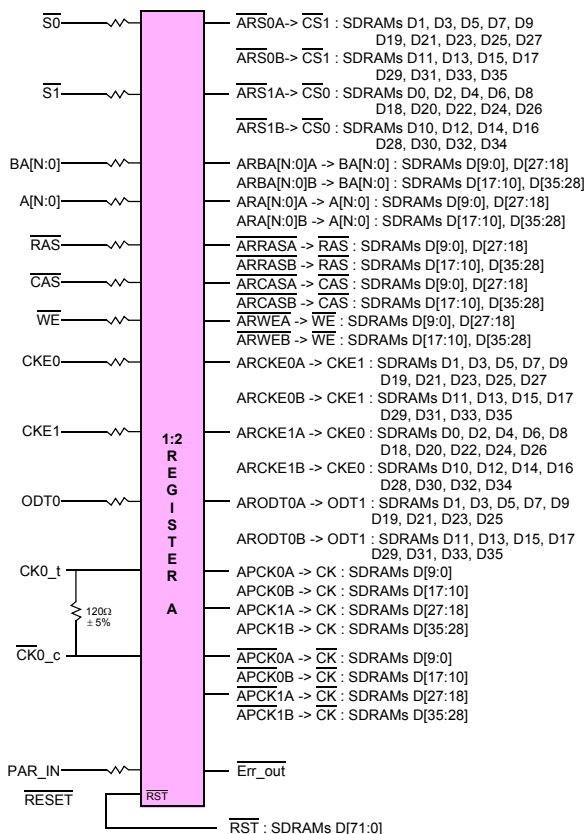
$\overline{S0}$
$\overline{S1}$
BA[N:0]
A[N:0]
$\overline{RAS}$
$\overline{CAS}$
$\overline{WE}$
CKE0
CKE1
ODT0
CK0_t
120Ω ± 5%
$\overline{CK0}$_c
PAR_IN
$\overline{RESET}$

1:2 REGISTER A

$\overline{RST}$

$\overline{ARS0A}$-> $\overline{CS1}$ : SDRAMs D1, D3, D5, D7, D9 D19, D21, D23, D25, D27
$\overline{ARS0B}$-> $\overline{CS1}$ : SDRAMs D11, D13, D15, D17 D29, D31, D33, D35
$\overline{ARS1A}$-> $\overline{CS0}$ : SDRAMs D0, D2, D4, D6, D8 D18, D20, D22, D24, D26
$\overline{ARS1B}$-> $\overline{CS0}$ : SDRAMs D10, D12, D14, D16 D28, D30, D32, D34
ARBA[N:0]A -> BA[N:0] : SDRAMs D[9:0], D[27:18]
ARBA[N:0]B -> BA[N:0] : SDRAMs D[17:10], D[35:28]
ARA[N:0]A -> A[N:0] : SDRAMs D[9:0], D[27:18]
ARA[N:0]B -> A[N:0] : SDRAMs D[17:10], D[35:28]
$\overline{ARRASA}$ -> $\overline{RAS}$ : SDRAMs D[9:0], D[27:18]
$\overline{ARRASB}$ -> $\overline{RAS}$ : SDRAMs D[17:10], D[35:28]
$\overline{ARCASA}$ -> $\overline{CAS}$ : SDRAMs D[9:0], D[27:18]
$\overline{ARCASB}$ -> $\overline{CAS}$ : SDRAMs D[17:10], D[35:28]
$\overline{ARWEA}$ -> $\overline{WE}$ : SDRAMs D[9:0], D[27:18]
$\overline{ARWEB}$ -> $\overline{WE}$ : SDRAMs D[17:10], D[35:28]
ARCKE0A -> CKE1 : SDRAMs D1, D3, D5, D7, D9 D19, D21, D23, D25, D27
ARCKE0B -> CKE1 : SDRAMs D11, D13, D15, D17 D29, D31, D33, D35
ARCKE1A -> CKE0 : SDRAMs D0, D2, D4, D6, D8 D18, D20, D22, D24, D26
ARCKE1B -> CKE0 : SDRAMs D10, D12, D14, D16 D28, D30, D32, D34
ARODT0A -> ODT1 : SDRAMs D1, D3, D5, D7, D9 D19, D21, D23, D25
ARODT0B -> ODT1 : SDRAMs D11, D13, D15, D17 D29, D31, D33, D35
APCK0A -> CK : SDRAMs D[9:0]
APCK0B -> CK : SDRAMs D[17:10]
APCK1A -> CK : SDRAMs D[27:18]
APCK1B -> CK : SDRAMs D[35:28]
$\overline{APCK0A}$ -> $\overline{CK}$ : SDRAMs D[9:0]
$\overline{APCK0B}$ -> $\overline{CK}$ : SDRAMs D[17:10]
$\overline{APCK1A}$ -> $\overline{CK}$ : SDRAMs D[27:18]
$\overline{APCK1B}$ -> $\overline{CK}$ : SDRAMs D[35:28]
$\overline{Err\_out}$
$\overline{RST}$ : SDRAMs D[71:0]